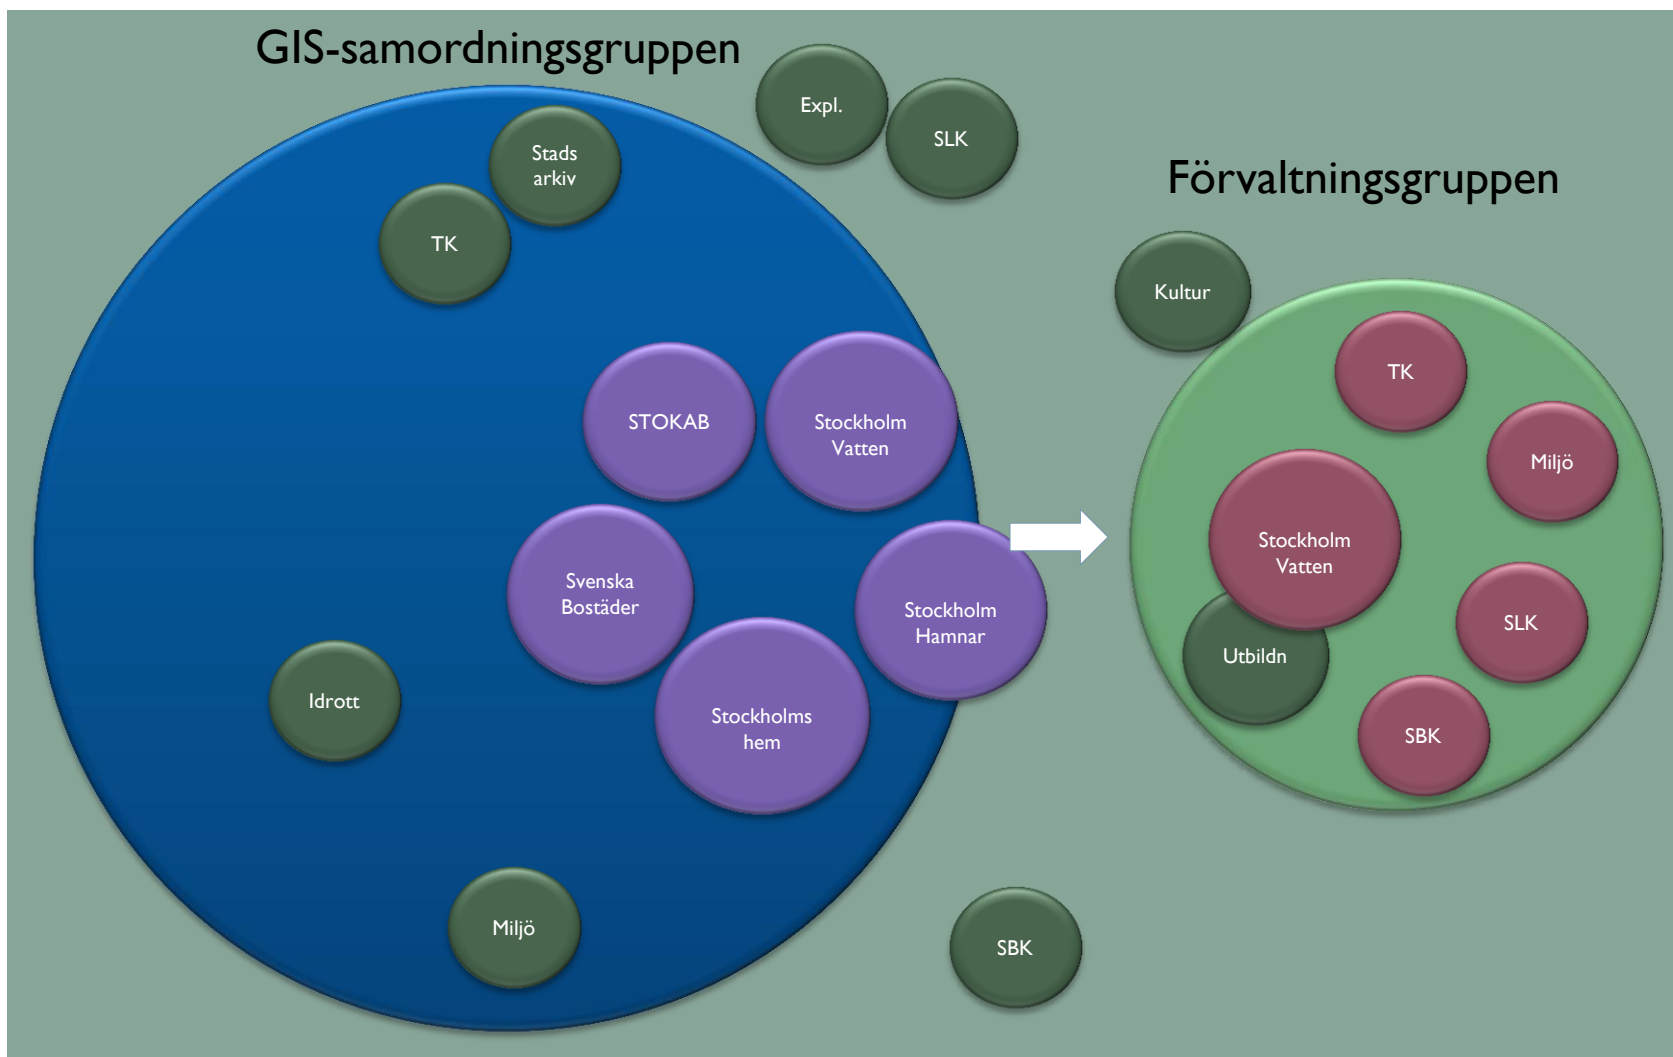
GIS-samordningsgruppen

Expl.

SLK

Stads arkiv

TK

STOKAB

Stockholm Vatten

Svenska Bostäder

Stockholm Hamnar

Stockholms hem

Idrott

Miljö

SBK

Förvaltningsgruppen

Kultur

TK

Miljö

Stockholm Vatten

Utbildn

SLK

SBK